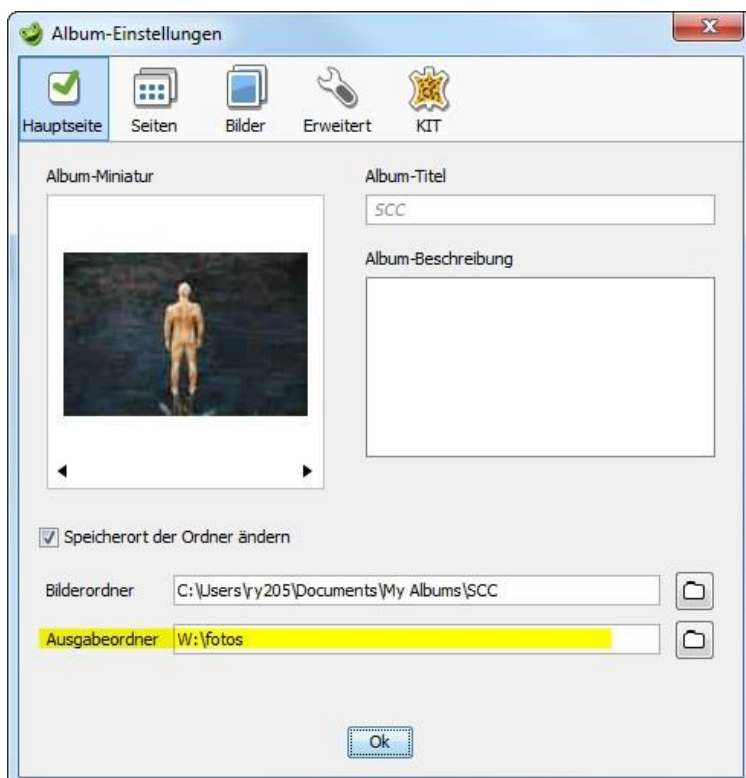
Album-Einstellungen

Hauptseite Seiten Bilder Erweitert KIT

Album-Miniatur

Album-Titel

SCC

Album-Beschreibung

Speicherort der Ordner ändern

Bilderordner C:\Users\ry205\Documents\My Albums\SCC

Ausgabeordner W:\fotos

Ok